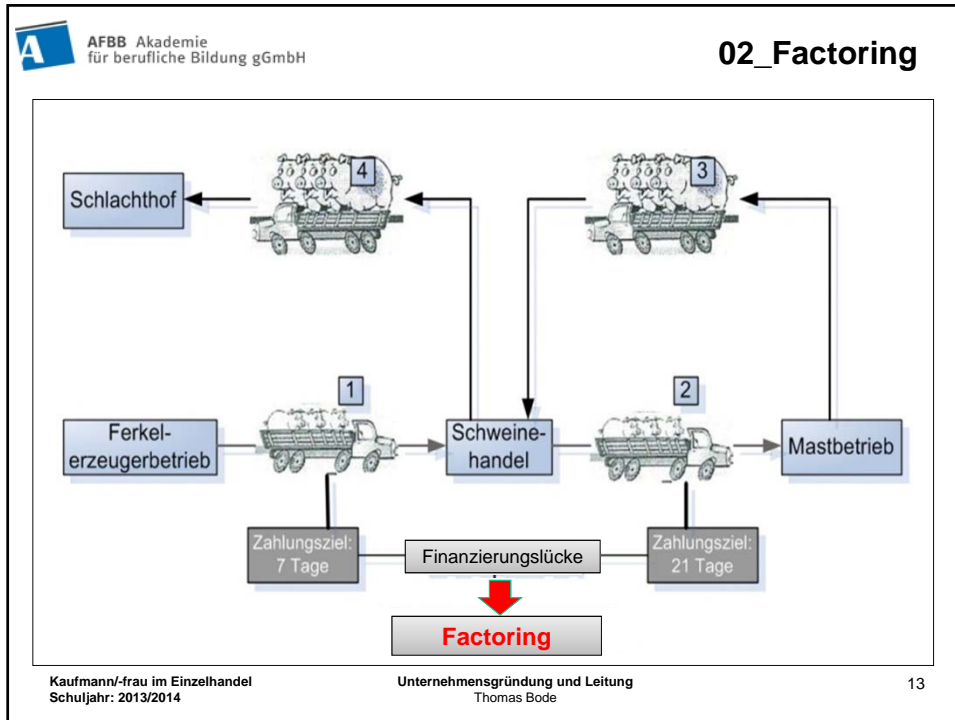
AFBB Akademie
für berufliche Bildung gGmbH

02_Factoring

4

3

Schlachthof

1

2

Ferkelerzeugerbetrieb

Schweinehandel

Mastbetrieb

Zahlungsziel: 7 Tage

Finanzierungslücke

Zahlungsziel: 21 Tage

Factoring

Kaufmann/-frau im Einzelhandel
Schuljahr: 2013/2014

Unternehmensgründung und Leitung
Thomas Bode

13